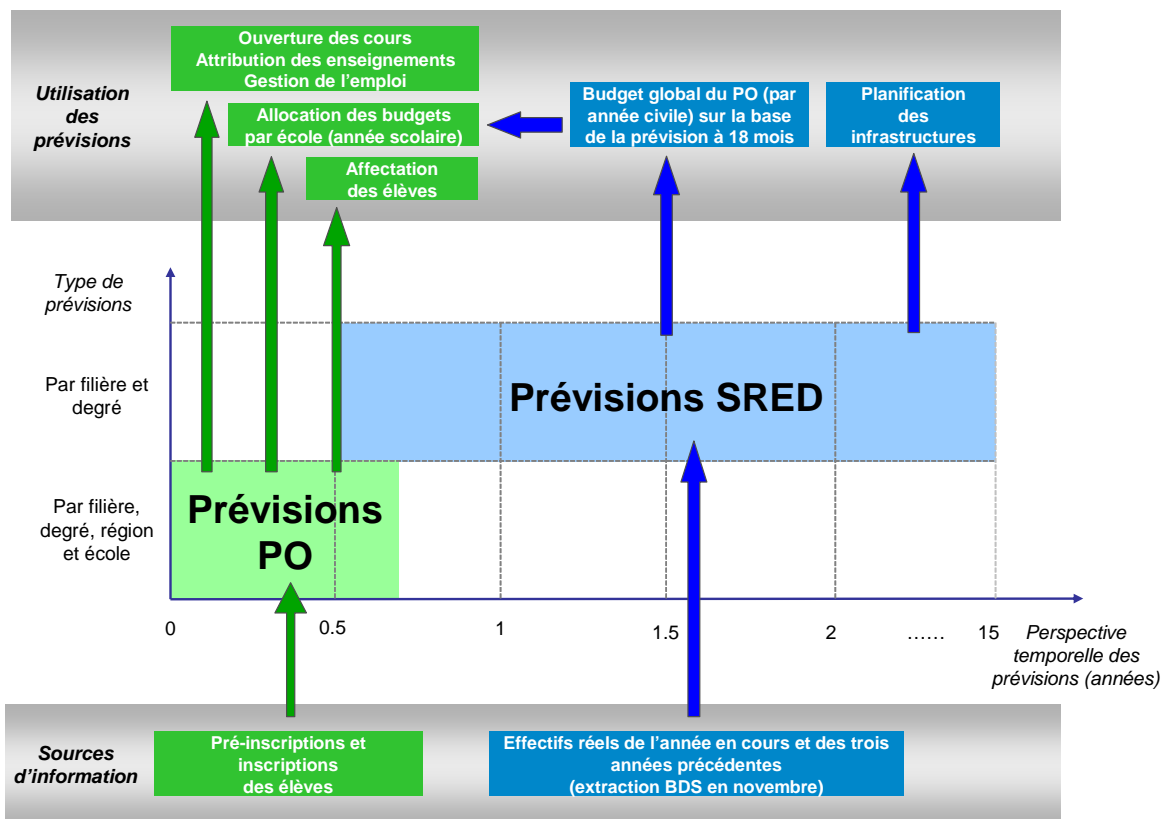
Utilisation des prévisions

Ouverture des cours
Attribution des enseignements
Gestion de l'emploi

Allocation des budgets par école (année scolaire)

Affectation des élèves

Budget global du PO (par année civile) sur la base de la prévision à 18 mois

Planification des infrastructures

Type de prévisions

Par filière et degré

Prévisions SRED

Par filière, degré, région et école

Prévisions PO

0 0.5 1 1.5 2 …… 15 Perspective temporelle des prévisions (années)

Sources d'information

Pré-inscriptions et inscriptions des élèves

Effectifs réels de l'année en cours et des trois années précédentes (extraction BDS en novembre)